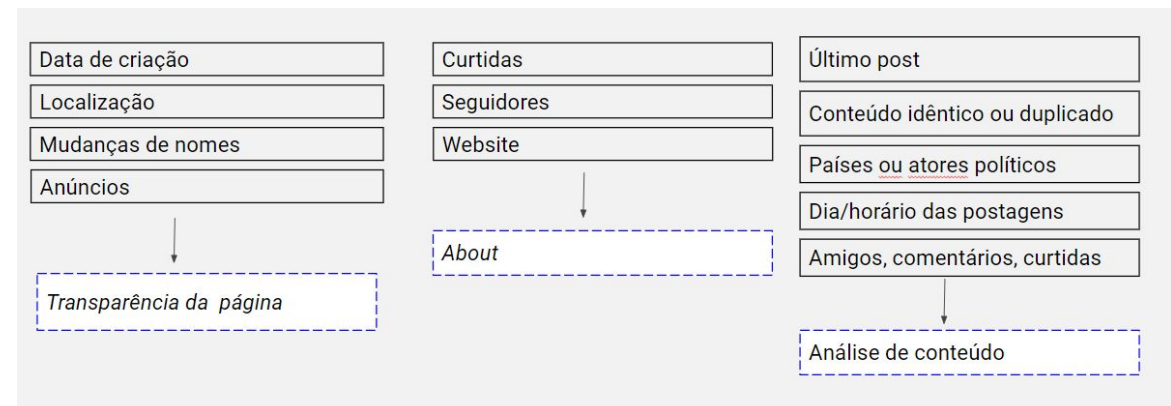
Data de criação
Localização
Mudanças de nomes
Anúncios

Transparência da página

Curtidas
Seguidores
Website

About

Último post
Conteúdo idêntico ou duplicado
Países ou atores políticos
Dia/horário das postagens
Amigos, comentários, curtidas

Análise de conteúdo